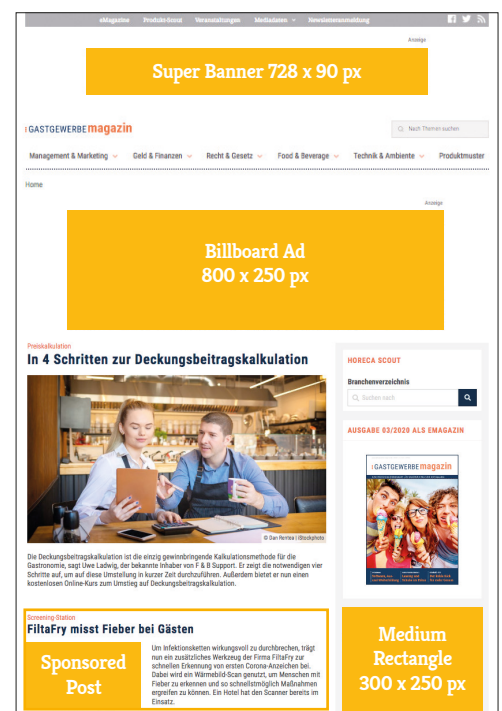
eMagazine Produkt-Scout Veranstaltungen Mediadaten Newsletteranmeldung

Anzeige

Super Banner 728 x 90 px

GASTGEWERBE magazin

Nach Themen suchen

Management & Marketing Geld & Finanzen Recht & Gesetz Food & Beverage Technik & Ambiente Produktmuster

Home

Anzeige

Billboard Ad
800 x 250 px

Preiskalkulation

In 4 Schritten zur Deckungsbeitragskalkulation

© Dan Rentea | iStockphoto

Die Deckungsbeitragskalkulation ist die einzig gewinnbringende Kalkulationsmethode für die Gastronomie, sagt Uwe Ladwig, der bekannte Inhaber von F & B Support. Er zeigt die notwendigen vier Schritte auf, um auf diese Umstellung in kurzer Zeit durchzuführen. Außerdem bietet er nun einen kostenlosen Online-Kurs zum Umstieg auf Deckungsbeitragskalkulation.

HORECA SCOUT

Branchenverzeichnis

Suchen nach

AUSGABE 03/2020 ALS EMAGAZIN

GASTGEWERBE magazin

Screening-Station

FiltaFry misst Fieber bei Gästen

Sponsored Post

Um Infektionsketten wirkungsvoll zu durchbrechen, trägt nun ein zusätzliches Werkzeug der Firma FiltaFry zur schnellen Erkennung von ersten Corona-Anzeichen bei. Dabei wird ein Wärmebild-Scan genutzt, um Menschen mit Fieber zu erkennen und so schnellstmöglich Maßnahmen ergreifen zu können. Ein Hotel hat den Scanner bereits im Einsatz.

Medium Rectangle
300 x 250 px